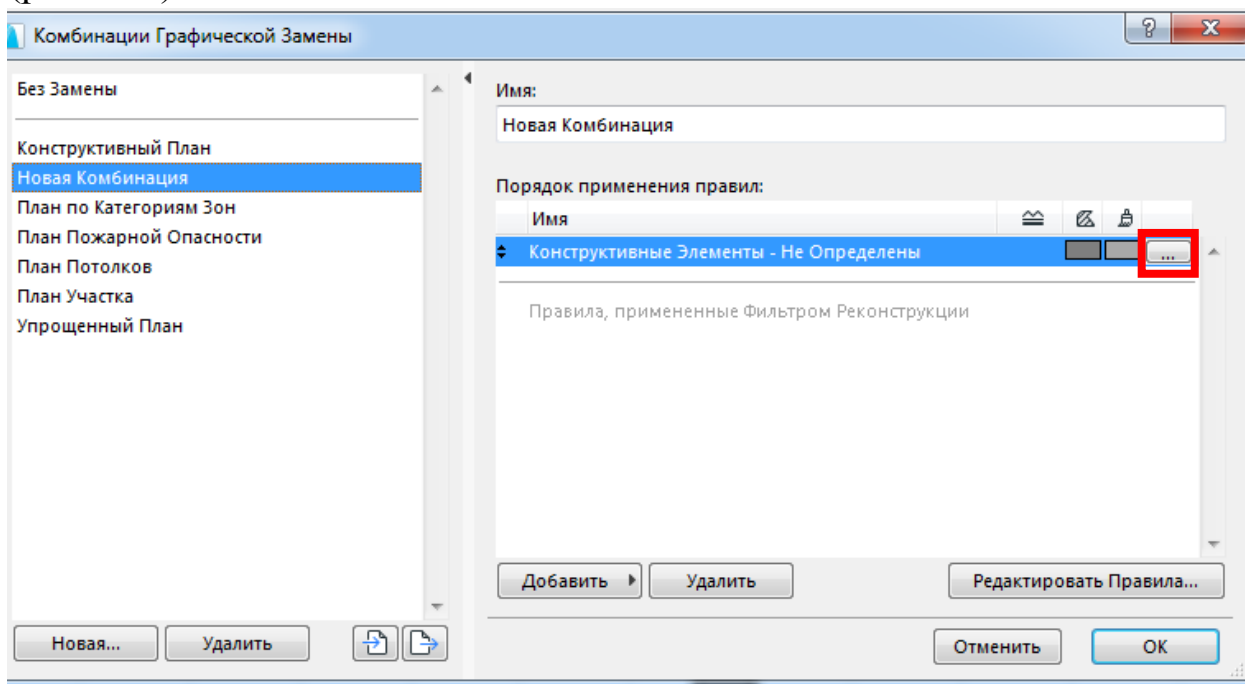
Комбинации Графической Замены

?

Без Замены

Конструктивный План
Новая Комбинация
План по Категориям Зон
План Пожарной Опасности
План Потолков
План Участка
Упрощенный План

Новая...
Удалить

Имя:
Новая Комбинация

Порядок применения правил:

| Имя | | | |
|---|---|---|---|
| Конструктивные Элементы - Не Определены | | | ... |

Правила, примененные Фильтром Реконструкции

Добавить
Удалить
Редактировать Правила...

Отменить
OK